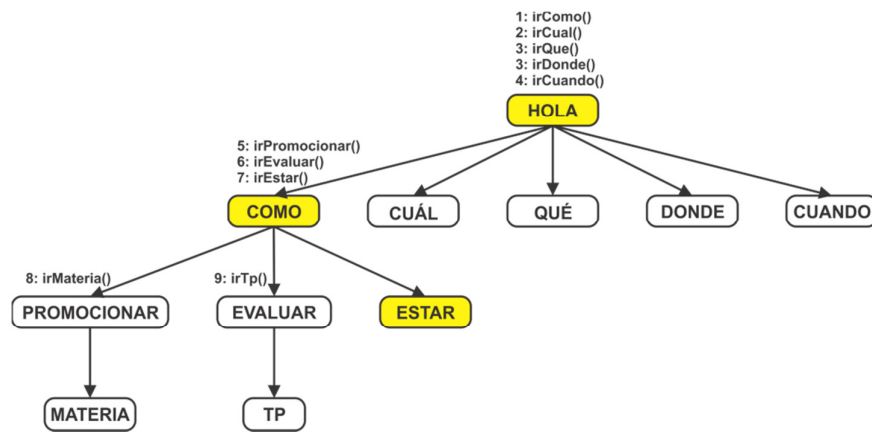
1: irComo()
2: irCual()
3: irQue()
3: irDonde()
4: irCuando()

HOLA

5: irPromocionar()
6: irEvaluar()
7: irEstar()

COMO

CUÁL

QUÉ

DONDE

CUANDO

8: irMateria()

9: irTp()

PROMOCIONAR

EVALUAR

ESTAR

MATERIA

TP